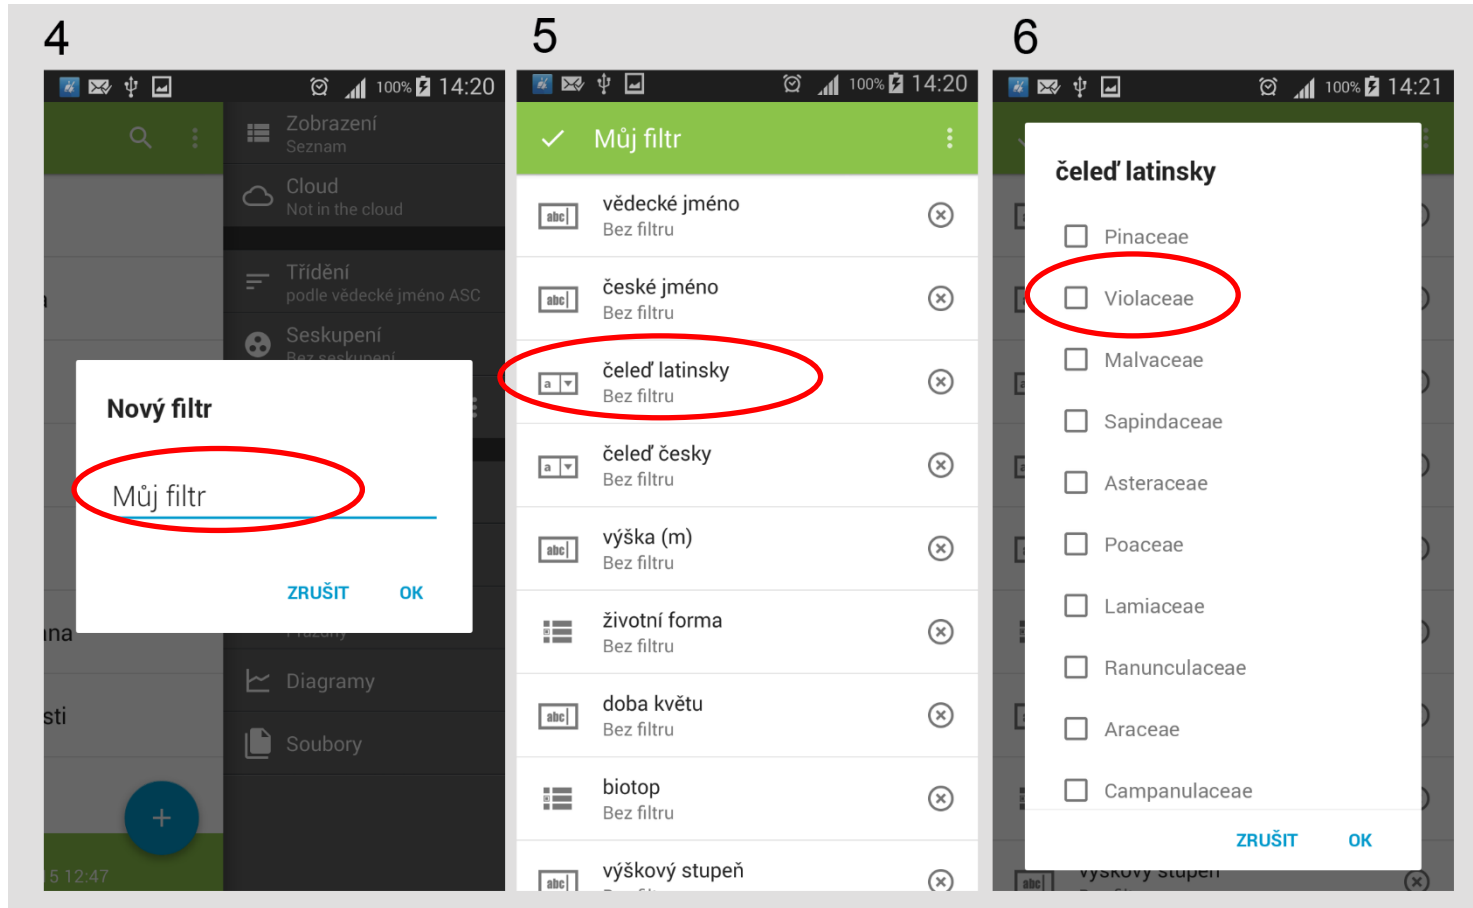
4

100% 14:20

Zobrazení
Seznam

Cloud
Not in the cloud

Třídění
podle vědecké jméno ASC

Seskupení
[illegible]

a

Nový filtr

Můj filtr

ZRUŠIT OK

ina

sti

Diagramy

Soubory

+

5 12:47

5

100% 14:20

Můj filtr

abc vědecké jméno
Bez filtru

abc české jméno
Bez filtru

a čeleď latinsky
Bez filtru

a čeleď česky
Bez filtru

abc výška (m)
Bez filtru

životní forma
Bez filtru

abc doba květu
Bez filtru

biotop
Bez filtru

abc výškový stupeň

6

100% 14:21

čeleď latinsky

Pinaceae

Violaceae

Malvaceae

Sapindaceae

Asteraceae

Poaceae

Lamiaceae

Ranunculaceae

Araceae

Campanulaceae

ZRUŠIT OK

abc výškový stupeň